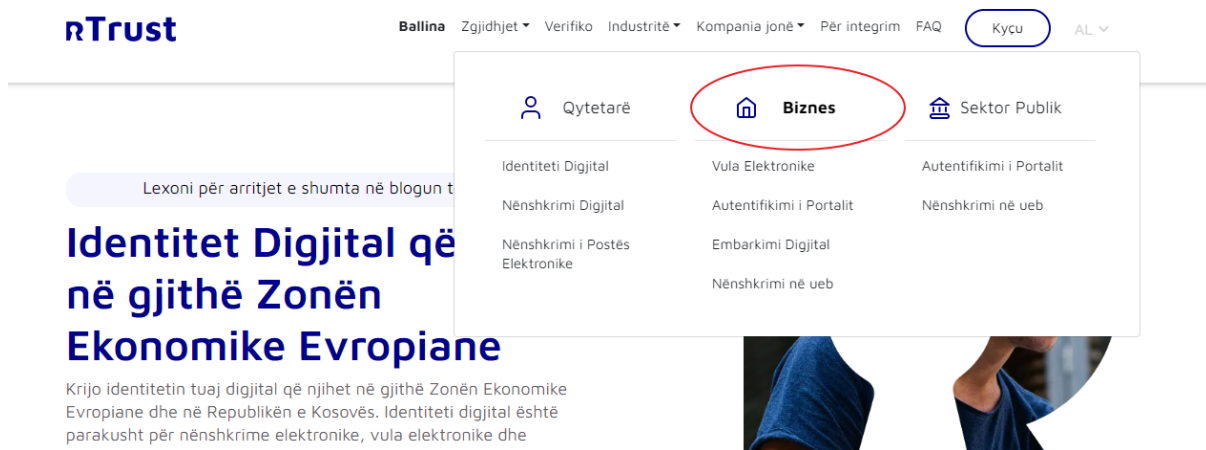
rTrust

Ballina Zgjidhjet Verifiko Industritë Kompania jonë Për integrim FAQ Kyçu AL

Qytetarë

Identiteti Digjital

Nënshkrimi Digjital

Nënshkrimi i Postës Elektronike

Biznes

Vula Elektronike

Autentifikimi i Portalit

Embarkimi Digjital

Nënshkrimi në ueb

Sektor Publik

Autentifikimi i Portalit

Nënshkrimi në ueb

Lexoni për arritjet e shumta në blogun t

Identitet Digjital që në gjithë Zonën Ekonomike Evropiane

Krijo identitetin tuaj digjital që njihet në gjithë Zonën Ekonomike Evropiane dhe në Republikën e Kosovës. Identiteti digjital është parakusht për nënshkrime elektronike, vula elektronike dhe